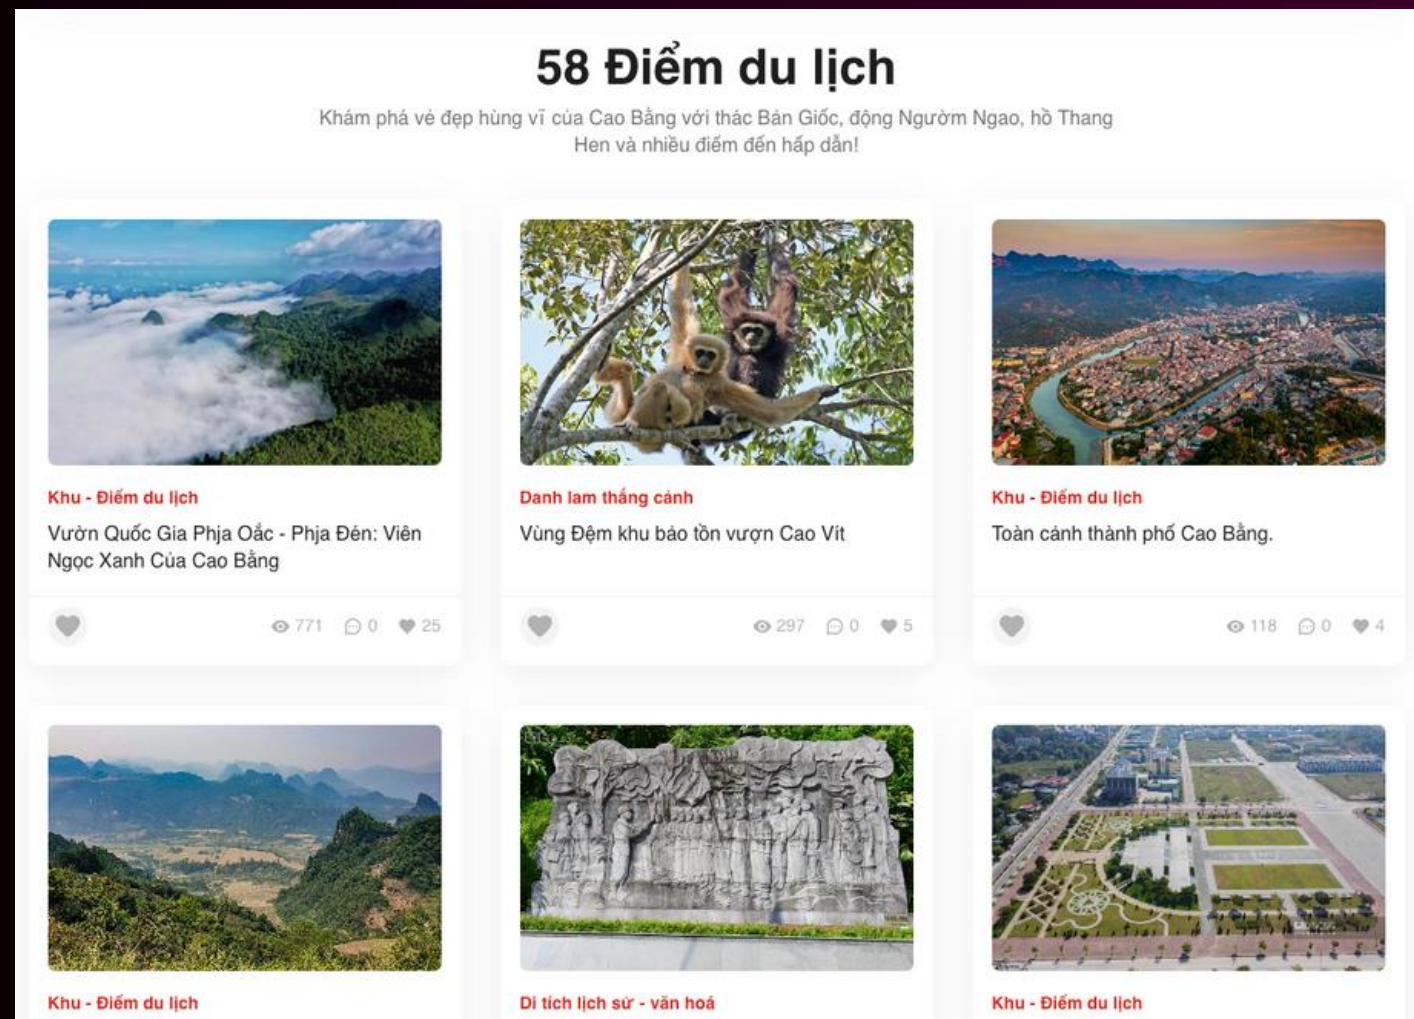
58 Điểm du lịch

Khám phá vẻ đẹp hùng vĩ của Cao Bằng với thác Bản Giốc, động Ngườm Ngao, hồ Thang Hen và nhiều điểm đến hấp dẫn!

Khu - Điểm du lịch

Vườn Quốc Gia Phja Oắc - Phja Đén: Viên Ngọc Xanh Của Cao Bằng

771 0 25

Danh lam thắng cảnh

Vùng Đệm khu bảo tồn vượn Cao Vít

297 0 5

Khu - Điểm du lịch

Toàn cảnh thành phố Cao Bằng.

118 0 4

Khu - Điểm du lịch

Di tích lịch sử - văn hoá

Khu - Điểm du lịch